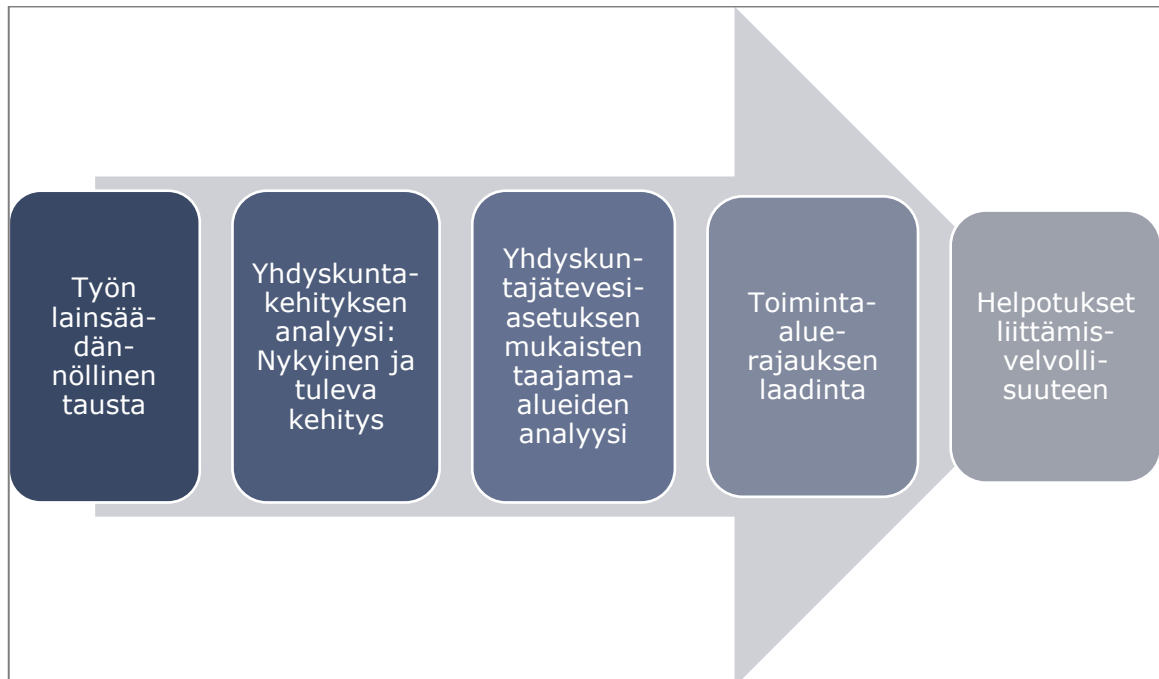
Työn lainsäädännöllinen tausta

Yhdyskuntakehityksen analyysi: Nykyinen ja tuleva kehitys

Yhdyskuntajätevesiasetuksen mukaisten taajama-alueiden analyysi

Toiminta-aluerajauksen laadinta

Helpotukset liittämisvelvollisuuteen